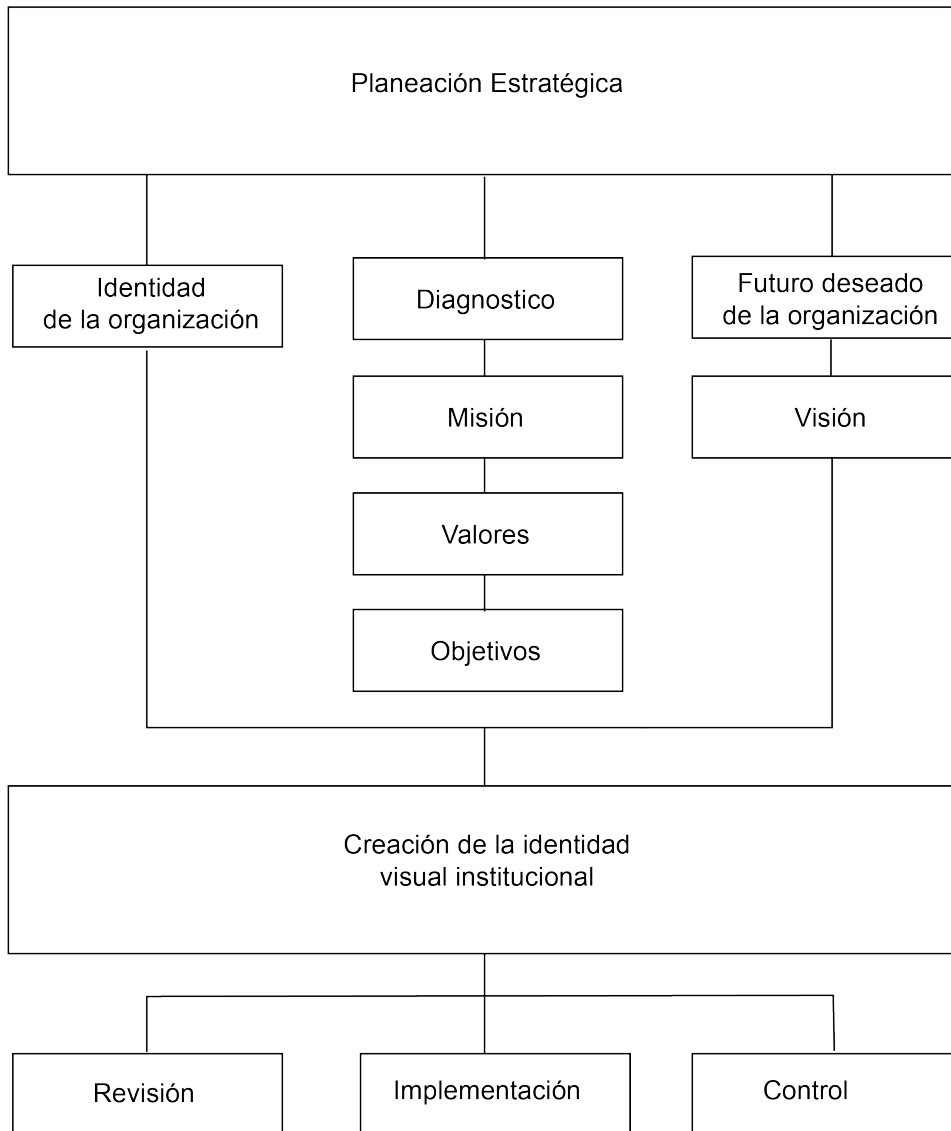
Planeación Estratégica

Identidad de la organización

Diagnostico

Futuro deseado de la organización

Misión

Visión

Valores

Objetivos

Creación de la identidad visual institucional

Revisión

Implementación

Control